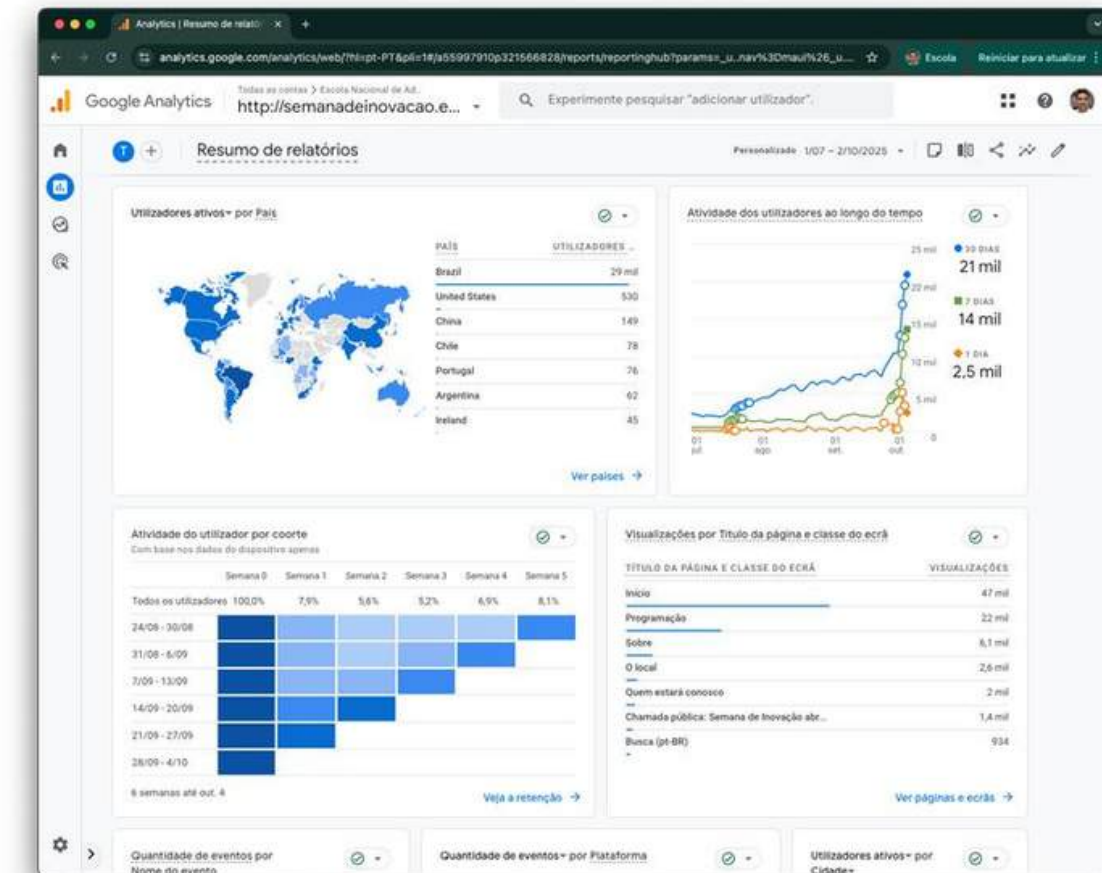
Analytics | Resumo de relató ×

analytics.google.com/analytics/web/?hl=pt-PT&pli=1#/a55997910p321566828/reports/reportinghub?params=_u..nav%3Dmaui%26_u...

Escola

Reiniciar para atualizar

Google Analytics

Todas as contas > Escola Nacional de Ad...

http://semanadeinovacao.e...

Experimente pesquisar "adicionar utilizador".

Resumo de relatórios

Personalizado 1/07 – 2/10/2025

Utilizadores ativos por País

| PAÍS | UTILIZADORES |
|---|---|
| Brazil | 29 mil |
| United States | 530 |
| China | 149 |
| Chile | 78 |
| Portugal | 76 |
| Argentina | 62 |
| Ireland | 45 |

Ver países →

Atividade dos utilizadores ao longo do tempo

25 mil
20 mil
15 mil
10 mil
5 mil
0

01 jul.
01 ago.
01 set.
01 out.

30 DIAS
21 mil

7 DIAS
14 mil

1 DIA
2,5 mil

Atividade do utilizador por coorte

Com base nos dados do dispositivo apenas

| | Semana 0 | Semana 1 | Semana 2 | Semana 3 | Semana 4 | Semana 5 |
|---|---|---|---|---|---|---|
| Todos os utilizadores | 100,0% | 7,9% | 5,6% | 5,2% | 6,9% | 8,1% |
| 24/08 - 30/08 | | | | | | |
| 31/08 - 6/09 | | | | | | |
| 7/09 - 13/09 | | | | | | |
| 14/09 - 20/09 | | | | | | |
| 21/09 - 27/09 | | | | | | |
| 28/09 - 4/10 | | | | | | |

6 semanas até out. 4

Veja a retenção →

Visualizações por Título da página e classe do ecrã

| TÍTULO DA PÁGINA E CLASSE DO ECRÃ | VISUALIZAÇÕES |
|---|---|
| Início | 47 mil |
| Programação | 22 mil |
| Sobre | 6,1 mil |
| O local | 2,6 mil |
| Quem estará conosco | 2 mil |
| Chamada pública: Semana de Inovação abr... | 1,4 mil |
| Busca (pt-BR) | 934 |

Ver páginas e ecrãs →

Quantidade de eventos por Nome do evento

Quantidade de eventos por Plataforma

Utilizadores ativos por Cidade